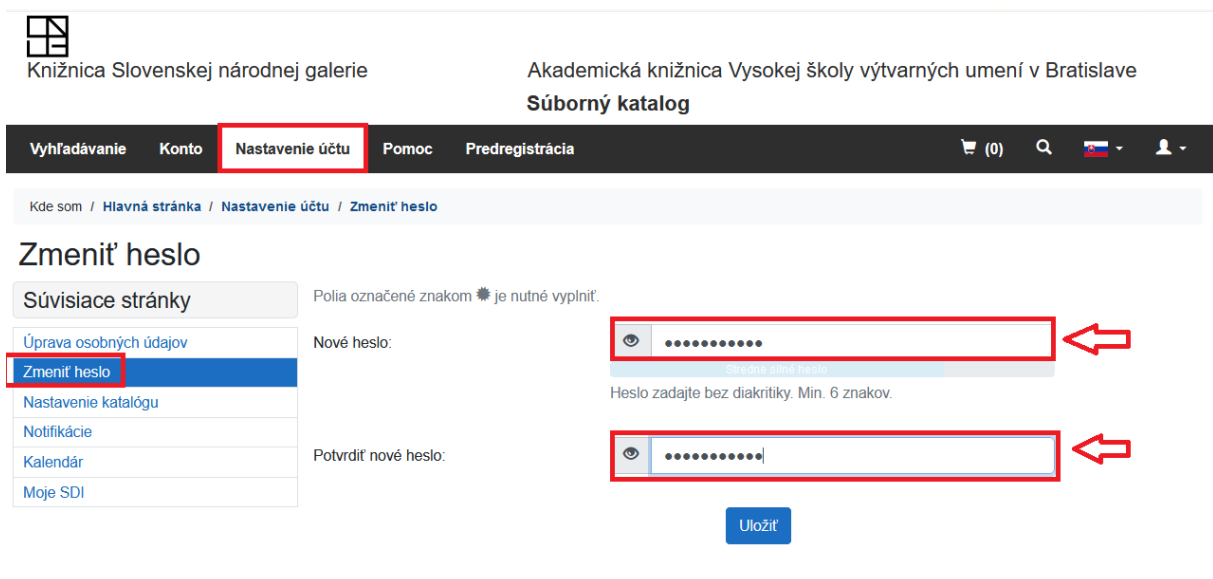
Knižnica Slovenskej národnej galerie

Akademická knižnica Vysokej školy výtvarných umení v Bratislave

Súborný katalog

Vyhľadávanie Konto Nastavenie účtu Pomoc Predregistrácia

(0)

Kde som / Hlavná stránka / Nastavenie účtu / Zmeniť heslo

Zmeniť heslo

Súvisiace stránky

Úprava osobných údajov
Zmeniť heslo
Nastavenie katalógu
Notifikácie
Kalendár
Moje SDI

Polia označené znakom ✹ je nutné vyplniť.

Nové heslo: ●●●●●●●●●●●

Stredne silné heslo

Heslo zadajte bez diakritiky. Min. 6 znakov.

Potvrdiť nové heslo: ●●●●●●●●●●●

Uložiť